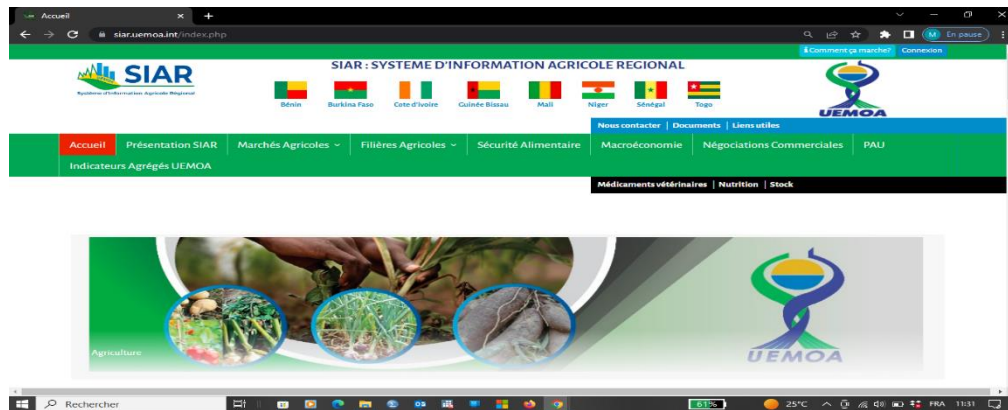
Accueil
siar.uemoa.int/index.php
En pause
Comment ça marche?
Connexion

SIAR
Système d'Information Agricole Régional

SIAR : SYSTEME D'INFORMATION AGRICOLE REGIONAL

Bénin
Burkina Faso
Cote d'ivoire
Guinée Bissau
Mali
Niger
Sénégal
Togo

UEMOA

Nous contacter | Documents | Liens utiles

Accueil
Présentation SIAR
Marchés Agricoles
Filières Agricoles
Sécurité Alimentaire
Macroéconomie
Négociations Commerciales
PAU
Indicateurs Agrégés UEMOA

Médicaments vétérinaires | Nutrition | Stock

Agriculture

UEMOA

Rechercher
61%
25°C
FRA
11:31